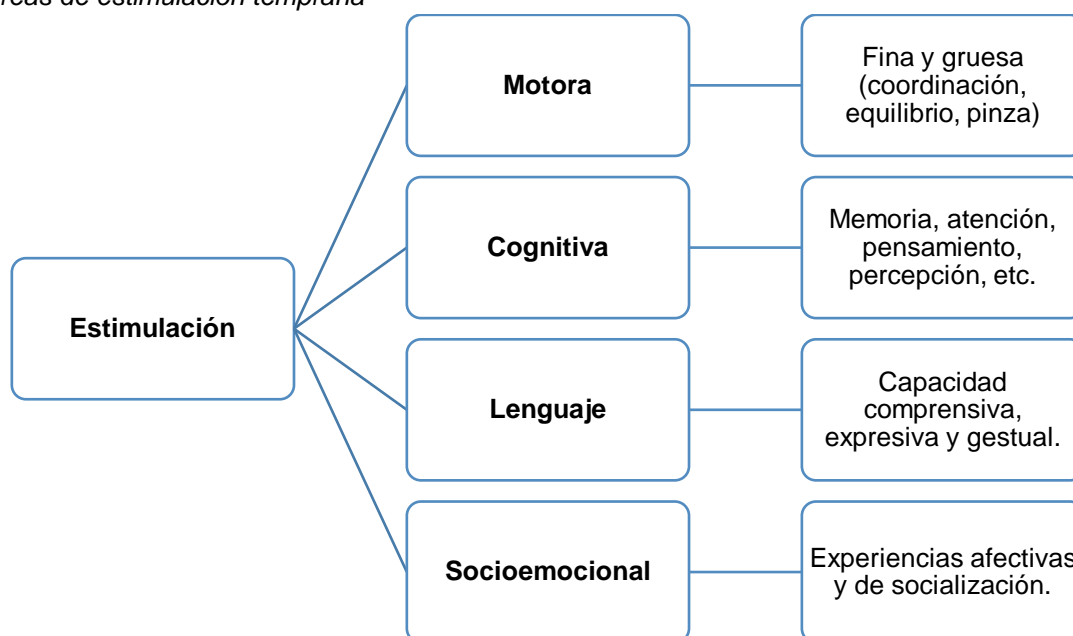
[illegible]reas de estimulación temprana

Estimulación

Motora

Fina y gruesa (coordinación, equilibrio, pinza)

Cognitiva

Memoria, atención, pensamiento, percepción, etc.

Lenguaje

Capacidad comprensiva, expresiva y gestual.

Socioemocional

Experiencias afectivas y de socialización.